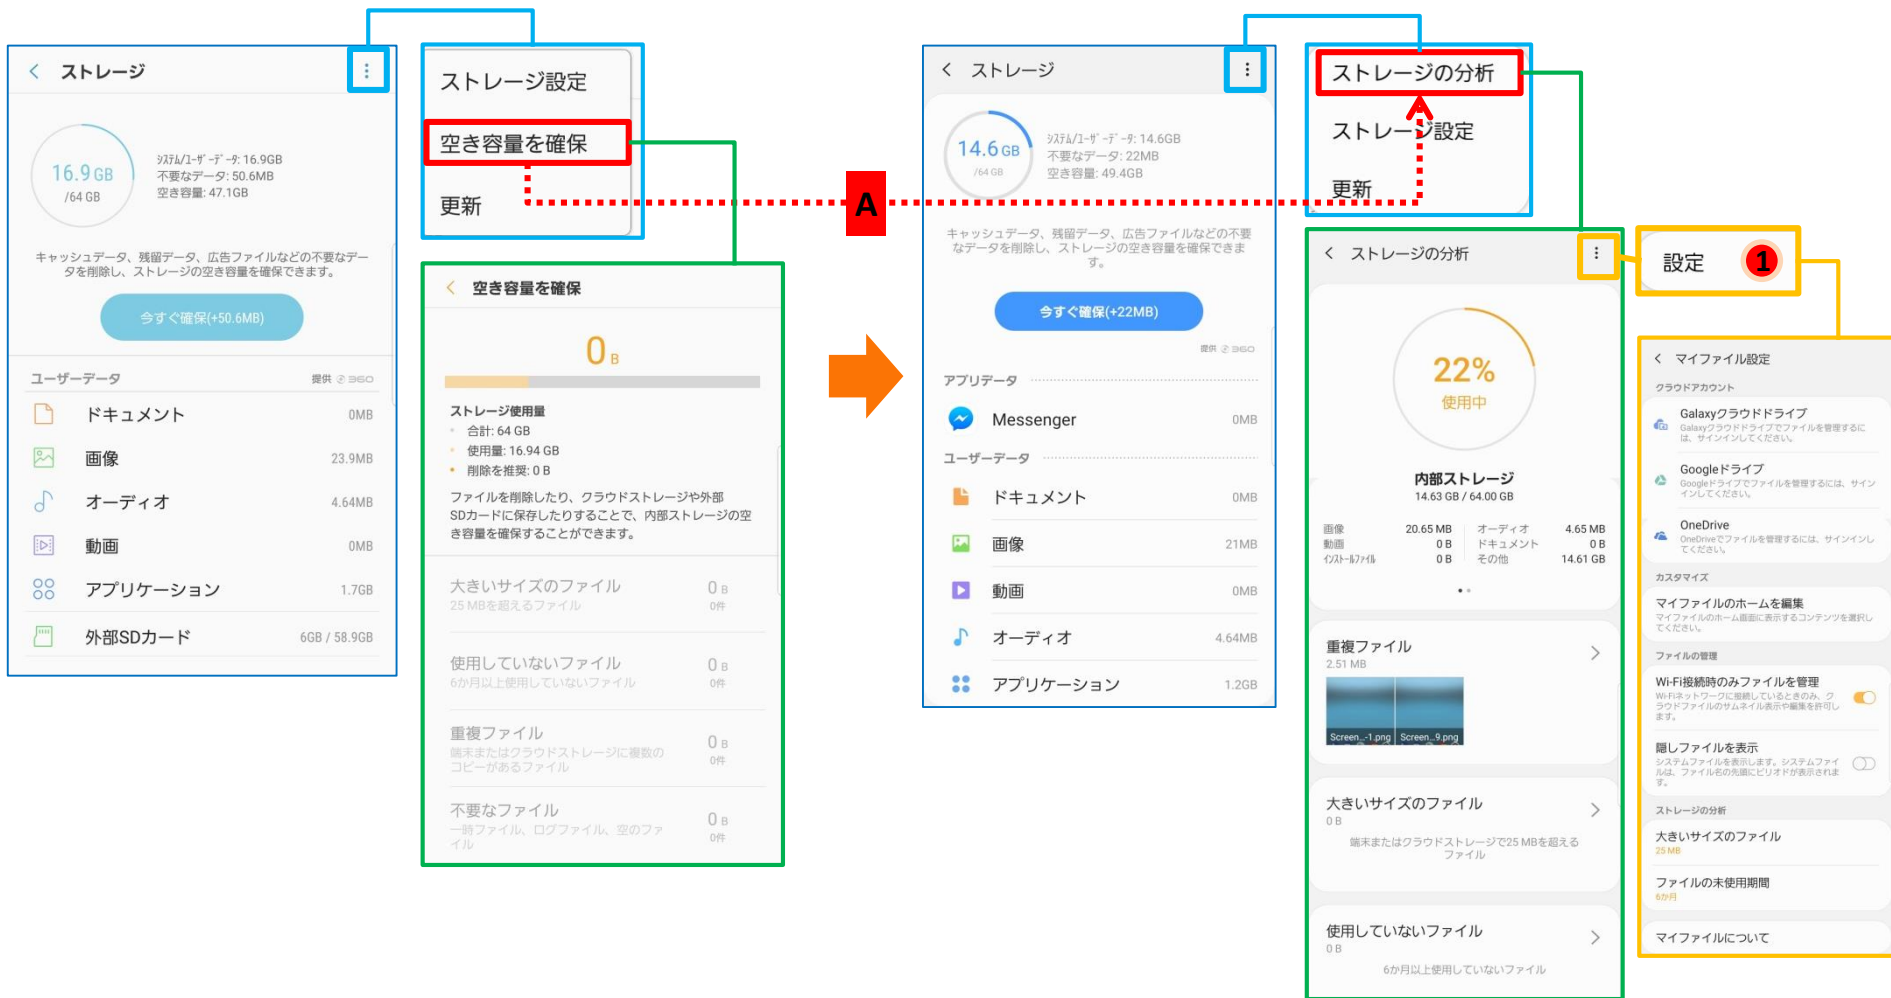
ストレージ

16.9 GB
/64 GB

ｼｽﾃﾑ/ﾕｰｻﾞｰﾃﾞｰﾀ: 16.9GB
不要なデータ: 50.6MB
空き容量: 47.1GB

キャッシュデータ、残留データ、広告ファイルなどの不要なデータを削除し、ストレージの空き容量を確保できます。

今すぐ確保(+50.6MB)

ユーザーデータ
提供 360

| ドキュメント | 0MB |
|---|---|
| 画像 | 23.9MB |
| オーディオ | 4.64MB |
| 動画 | 0MB |
| アプリケーション | 1.7GB |
| 外部SDカード | 6GB / 58.9GB |

ストレージ設定
空き容量を確保
更新

空き容量を確保

0 B

ストレージ使用量
合計: 64 GB
使用量: 16.94 GB
削除を推奨: 0 B

ファイルを削除したり、クラウドストレージや外部SDカードに保存したりすることで、内部ストレージの空き容量を確保することができます。

大きいサイズのファイル
25 MBを超えるファイル
0 B
0件

使用していないファイル
6か月以上使用していないファイル
0 B
0件

重複ファイル
端末またはクラウドストレージに複数のコピーがあるファイル
0 B
0件

不要なファイル
一時ファイル、ログファイル、空のファイル
0 B
0件

A

ストレージ

14.6 GB
/64 GB

ｼｽﾃﾑ/ﾕｰｻﾞｰﾃﾞｰﾀ: 14.6GB
不要なデータ: 22MB
空き容量: 49.4GB

キャッシュデータ、残留データ、広告ファイルなどの不要なデータを削除し、ストレージの空き容量を確保できます。

今すぐ確保(+22MB)

提供 360

アプリデータ

| Messenger | 0MB |
|---|---|

ユーザーデータ

| ドキュメント | 0MB |
|---|---|
| 画像 | 21MB |
| 動画 | 0MB |
| オーディオ | 4.64MB |
| アプリケーション | 1.2GB |

ストレージの分析
ストレージ設定
更新

ストレージの分析

22%
使用中

内部ストレージ
14.63 GB / 64.00 GB

| 画像 | 20.65 MB | オーディオ | 4.65 MB |
|---|---|---|---|
| 動画 | 0 B | ドキュメント | 0 B |
| ｲﾝｽﾄｰﾙﾌｧｲﾙ | 0 B | その他 | 14.61 GB |

重複ファイル
2.51 MB
Screen...-1.png Screen...9.png

大きいサイズのファイル
0 B
端末またはクラウドストレージで25 MBを超えるファイル

使用していないファイル
0 B
6か月以上使用していないファイル

設定 1

マイファイル設定
クラウドアカウント
Galaxyクラウドドライブ
Galaxyクラウドドライブでファイルを管理するには、サインインしてください。
Googleドライブ
Googleドライブでファイルを管理するには、サインインしてください。
OneDrive
OneDriveでファイルを管理するには、サインインしてください。
カスタマイズ
マイファイルのホームを編集
マイファイルのホーム画面に表示するコンテンツを選択してください。
ファイルの管理
Wi-Fi接続時のみファイルを管理
Wi-Fiネットワークに接続しているときのみ、クラウドファイルのサムネイル表示や編集を許可します。
隠しファイルを表示
システムファイルを表示します。システムファイルは、ファイル名の先頭にピリオドが表示されます。
ストレージの分析
大きいサイズのファイル
25 MB
ファイルの未使用期間
6か月
マイファイルについて